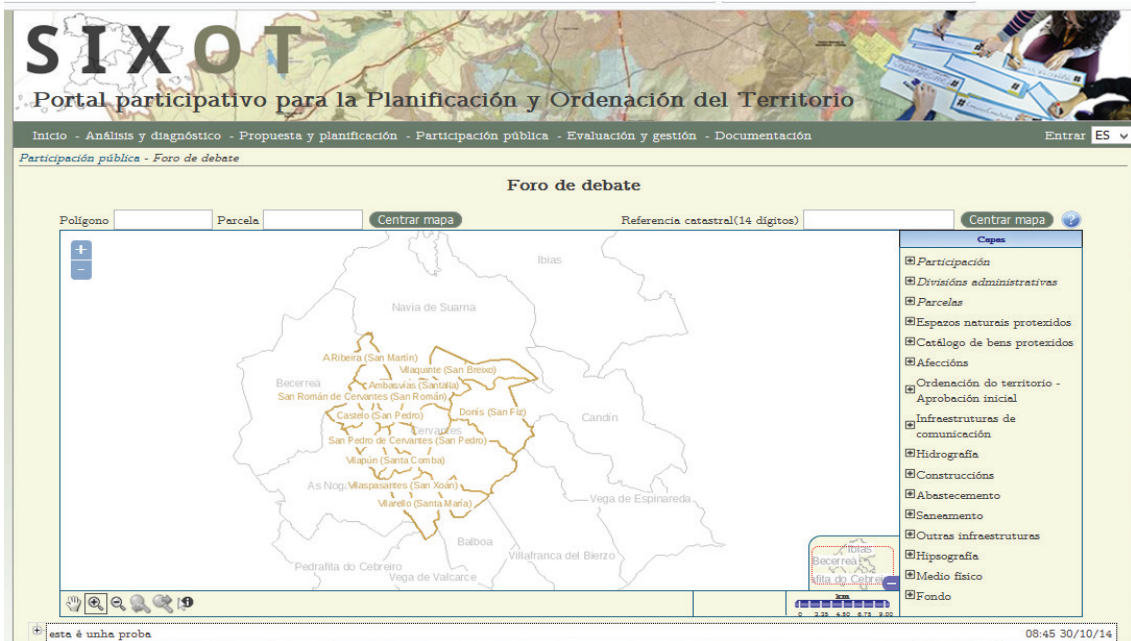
SIXOT
Portal participativo para la Planificación y Ordenación del Territorio

Inicio - Análisis y diagnóstico - Propuesta y planificación - Participación pública - Evaluación y gestión - Documentación
Entrar ES

Participación pública - Foro de debate

Foro de debate

Polígono Parcela Centrar mapa Referencia catastral(14 dígitos) Centrar mapa

+
−

Ibias
Navia de Suarna
A Ribeira (San Martín)
Vilaquinte (San Breixo)
Becerreá
Ambasvías (Santalla)
San Román de Cervantes (San Román)
Castelo (San Pedro)
Donís (San Fiz)
Candín
Cervantes
San Pedro de Cervantes (San Pedro)
Vilapún (Santa Comba)
As Nogais
Vilaspasantes (San Xoán)
Vilarello (Santa María)
Vega de Espinareda
Balboa
Villafranca del Bierzo
Pedrafita do Cebreiro
Vega de Valcarce
Becerreá
fita do Cebreiro
km
0 2.25 4.50 6.75 9.00

Capas
Participación
Divisións administrativas
Parcelas
Espazos naturais protexidos
Catálogo de bens protexidos
Afeccións
Ordenación do territorio - Aprobación inicial
Infraestruturas de comunicación
Hidrografía
Construccións
Abastecemento
Saneamento
Outras infraestruturas
Hipsografía
Medio físico
Fondo

esta é unha proba
08:45 30/10/14